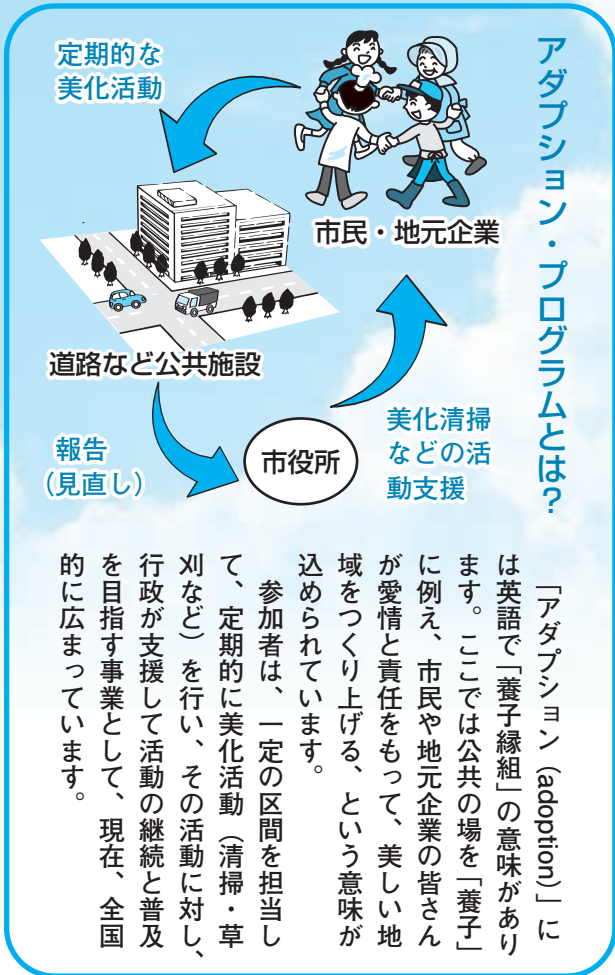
アダプション・プログラムとは?

定期的な美化活動

市民・地元企業

道路など公共施設

美化清掃などの活動支援

報告(見直し)

市役所

「アダプション(adoption)」には英語で「養子縁組」の意味があります。ここでは公共の場を「養子」に例え、市民や地元企業の皆さんが愛情と責任をもって、美しい地域をつくり上げる、という意味が込められています。

参加者は、一定の区間を担当して、定期的に美化活動(清掃・草刈など)を行い、その活動に対し、行政が支援して活動の継続と普及を目指す事業として、現在、全国的に広まっています。